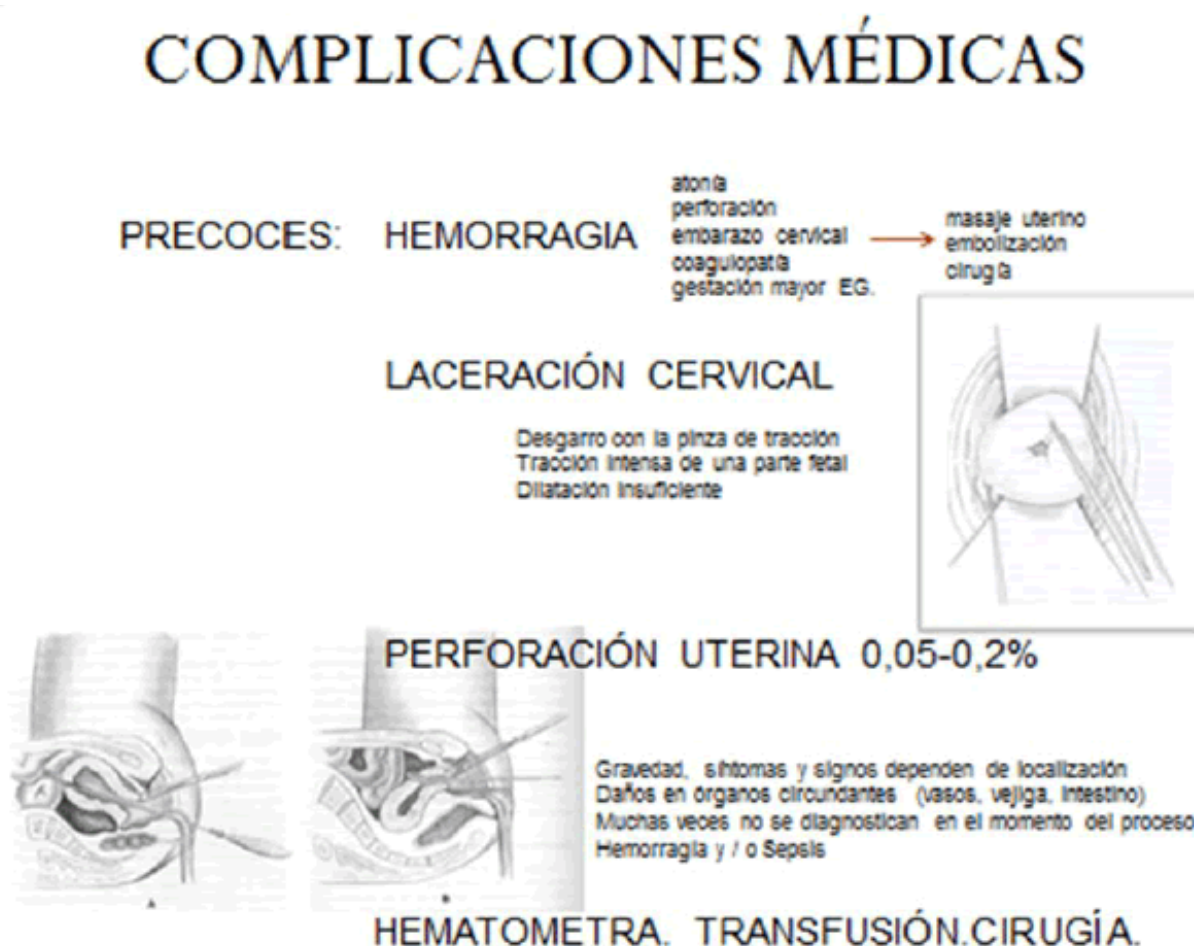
COMPLICACIONES MÉDICAS

PRECOCES: HEMORRAGIA

atonía
perforación
embarazo cervical
coagulopatía
gestación mayor EG.

masaje uterino
embolización
cirugía

LACERACIÓN CERVICAL

Desgarro con la pinza de tracción
Tracción intensa de una parte fetal
Dilatación insuficiente

PERFORACIÓN UTERINA 0,05-0,2%

Gravedad, síntomas y signos dependen de localización
Daños en órganos circundantes (vasos, vejiga, intestino)
Muchas veces no se diagnostican en el momento del proceso
Hemorragia y / o Sepsis

HEMATOMETRA. TRANSFUSIÓN.CIRUGÍA.